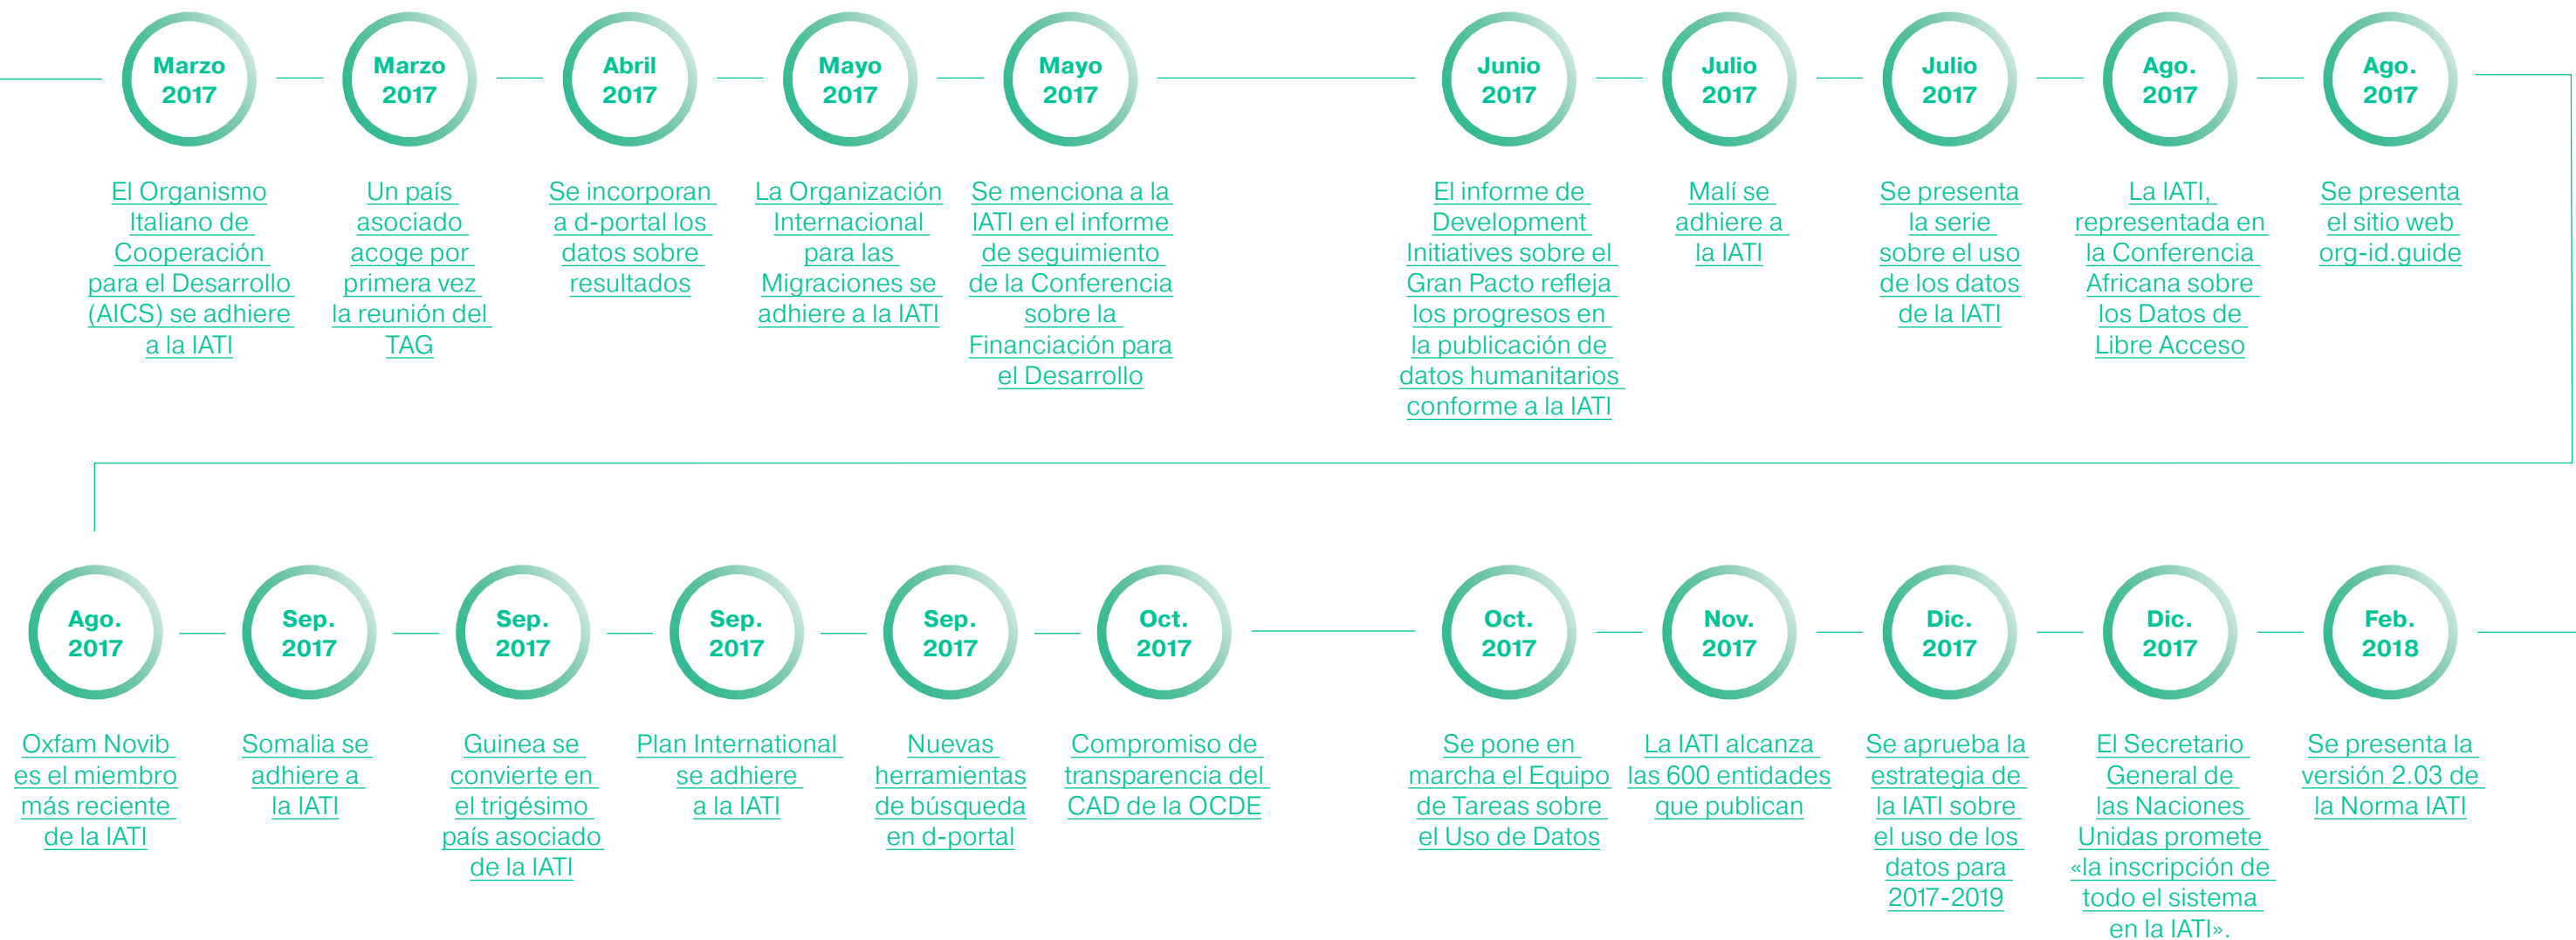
Marzo 2017

El Organismo Italiano de Cooperación para el Desarrollo (AICS) se adhiere a la IATI

Marzo 2017

Un país asociado acoge por primera vez la reunión del TAG

Abril 2017

Se incorporan a d-portal los datos sobre resultados

Mayo 2017

La Organización Internacional para las Migraciones se adhiere a la IATI

Mayo 2017

Se menciona a la IATI en el informe de seguimiento de la Conferencia sobre la Financiación para el Desarrollo

Junio 2017

El informe de Development Initiatives sobre el Gran Pacto refleja los progresos en la publicación de datos humanitarios conforme a la IATI

Julio 2017

Malí se adhiere a la IATI

Julio 2017

Se presenta la serie sobre el uso de los datos de la IATI

Ago. 2017

La IATI, representada en la Conferencia Africana sobre los Datos de Libre Acceso

Ago. 2017

Se presenta el sitio web org-id.guide

Ago. 2017

Oxfam Novib es el miembro más reciente de la IATI

Sep. 2017

Somalia se adhiere a la IATI

Sep. 2017

Guinea se convierte en el trigésimo país asociado de la IATI

Sep. 2017

Plan International se adhiere a la IATI

Sep. 2017

Nuevas herramientas de búsqueda en d-portal

Oct. 2017

Compromiso de transparencia del CAD de la OCDE

Oct. 2017

Se pone en marcha el Equipo de Tareas sobre el Uso de Datos

Nov. 2017

La IATI alcanza las 600 entidades que publican

Dic. 2017

Se aprueba la estrategia de la IATI sobre el uso de los datos para 2017-2019

Dic. 2017

El Secretario General de las Naciones Unidas promete «la inscripción de todo el sistema en la IATI».

Feb. 2018

Se presenta la versión 2.03 de la Norma IATI